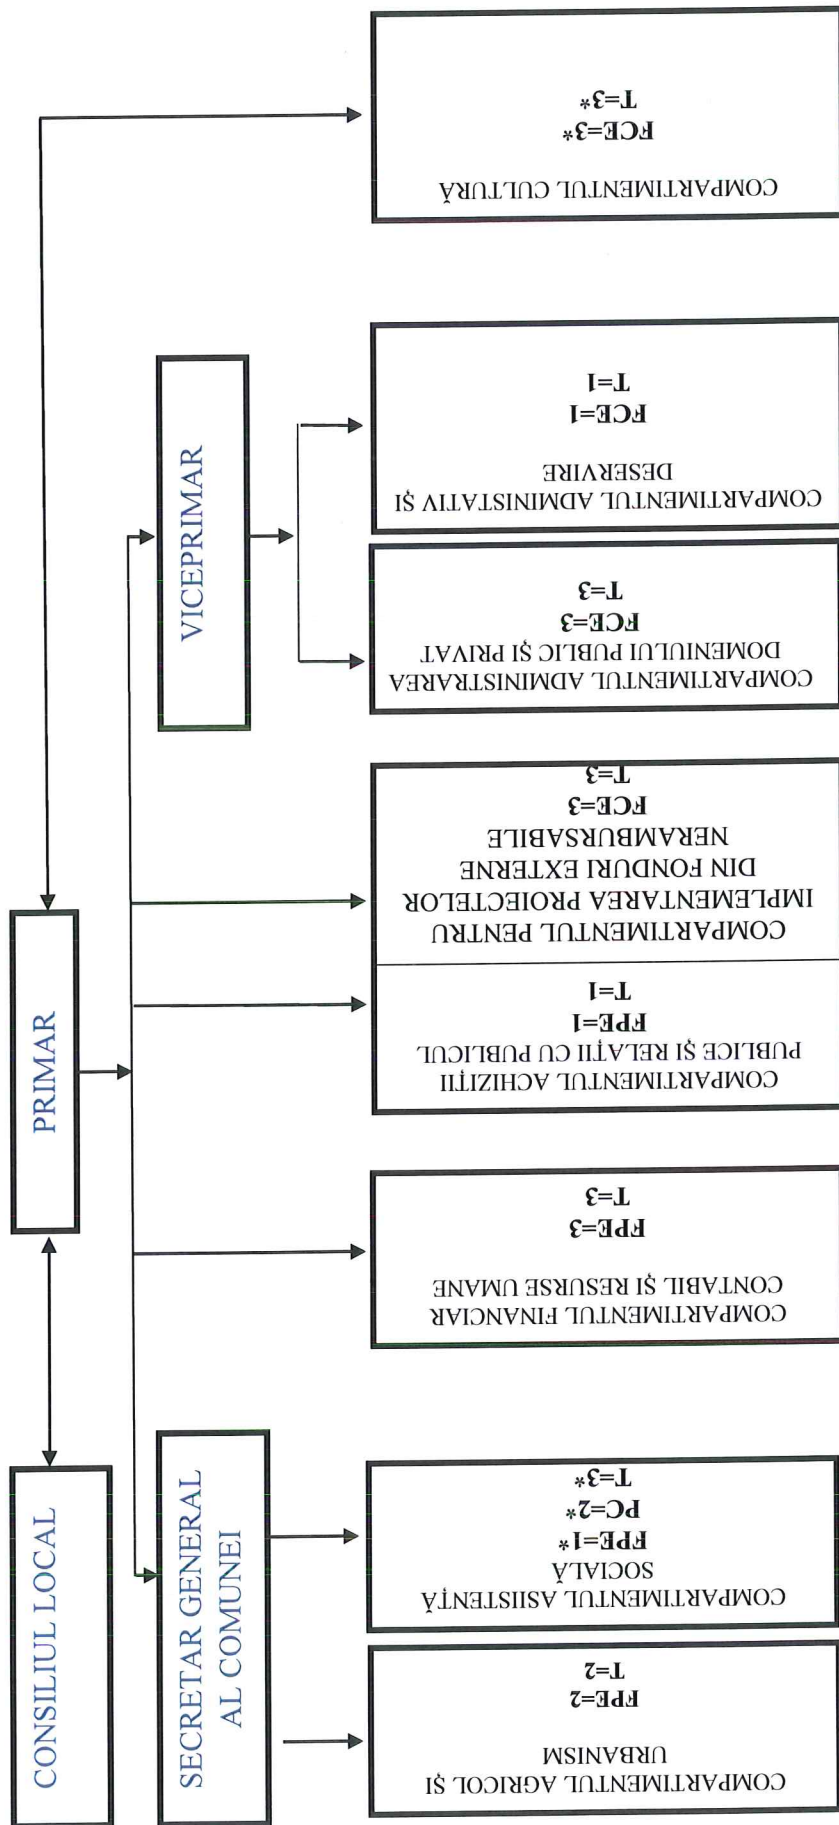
CONSILIUL LOCAL

PRIMAR

VICEPRIMAR

SECRETAR GENERAL AL COMUNEI

COMPARTIMENTUL CULTURĂ
FCE=3*
T=3*

COMPARTIMENTUL ADMINISTATIV ŞI DESERVIRE
FCE=1
T=1

COMPARTIMENTUL ADMINISTRAREA DOMENIULUI PUBLIC ŞI PRIVAT
FCE=3
T=3

COMPARTIMENTUL PENTRU IMPLEMENTAREA PROIECTELOR DIN FONDURI EXTERNE NERAMBURSABILE
FCE=3
T=3

COMPARTIMENTUL ACHIZIŢII PUBLICE ŞI RELAŢII CU PUBLICUL
FPE=1
T=1

COMPARTIMENTUL FINANCIAR CONTABIL ŞI RESURSE UMANE
FPE=3
T=3

COMPARTIMENTUL ASISTENŢĂ SOCIALĂ
FPE=1*
PC=2*
T=3*

COMPARTIMENTUL AGRICOL ŞI URBANISM
FPE=2
T=2